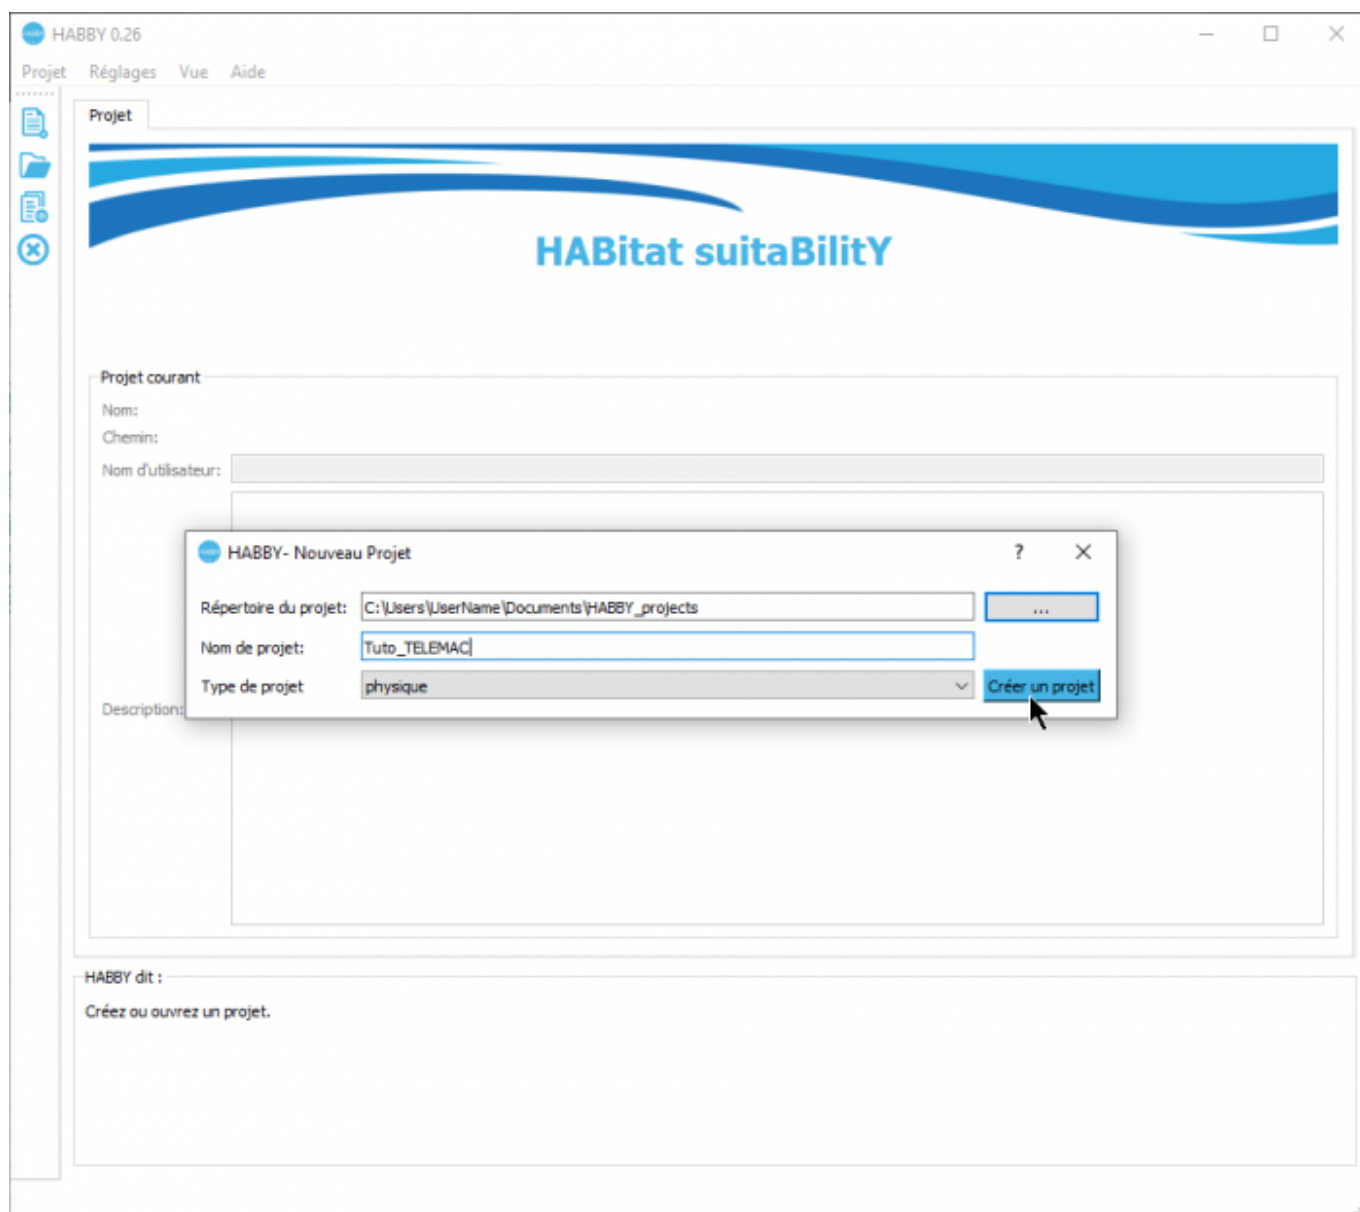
HABBY 0.26

Projet Réglages Vue Aide

Projet

HABitat suitaBilitY

Projet courant

Nom:

Chemin:

Nom d'utilisateur:

Description:

HABBY- Nouveau Projet

?

Répertoire du projet: C:\Users\UserName\Documents\HABBY_projects

...

Nom de projet: Tuto_TELEMAC

Type de projet physique

Créer un projet

HABBY dit :

Créez ou ouvrez un projet.